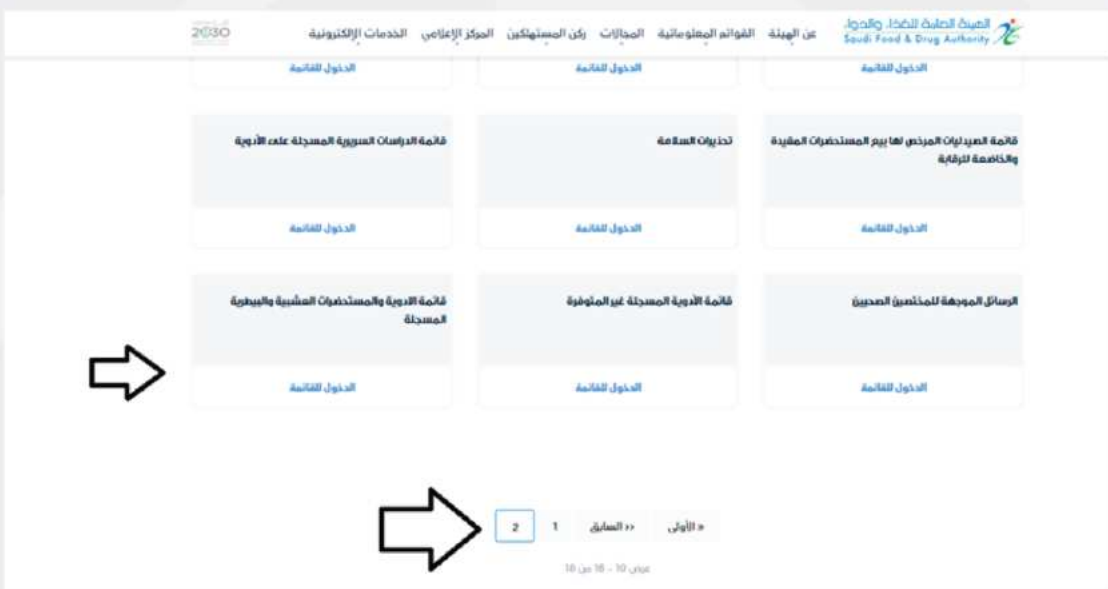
الهيئة العامة للغذاء والدواء
Saudi Food & Drug Authority

عن الهيئة القوائم المعلوماتية المجالات ركن المستهلكين المركز الإعلامي الخدمات الإلكترونية

2030

الدخول للقائمة الدخول للقائمة الدخول للقائمة

قائمة الصيدليات المرخص لها بيع المستحضرات المقيدة والخاضعة للرقابة

الدخول للقائمة

تحذيرات السلامة

الدخول للقائمة

قائمة الدراسات السريرية المسجلة على الأدوية

الدخول للقائمة

الرسائل الموجهة للمختصين الصحيين

الدخول للقائمة

قائمة الأدوية المسجلة غير المتوفرة

الدخول للقائمة

قائمة الادوية والمستحضرات العشبية والبيطرية المسجلة

الدخول للقائمة

« الأولى    << السابق    1    2

عرض 10 - 18 من 18